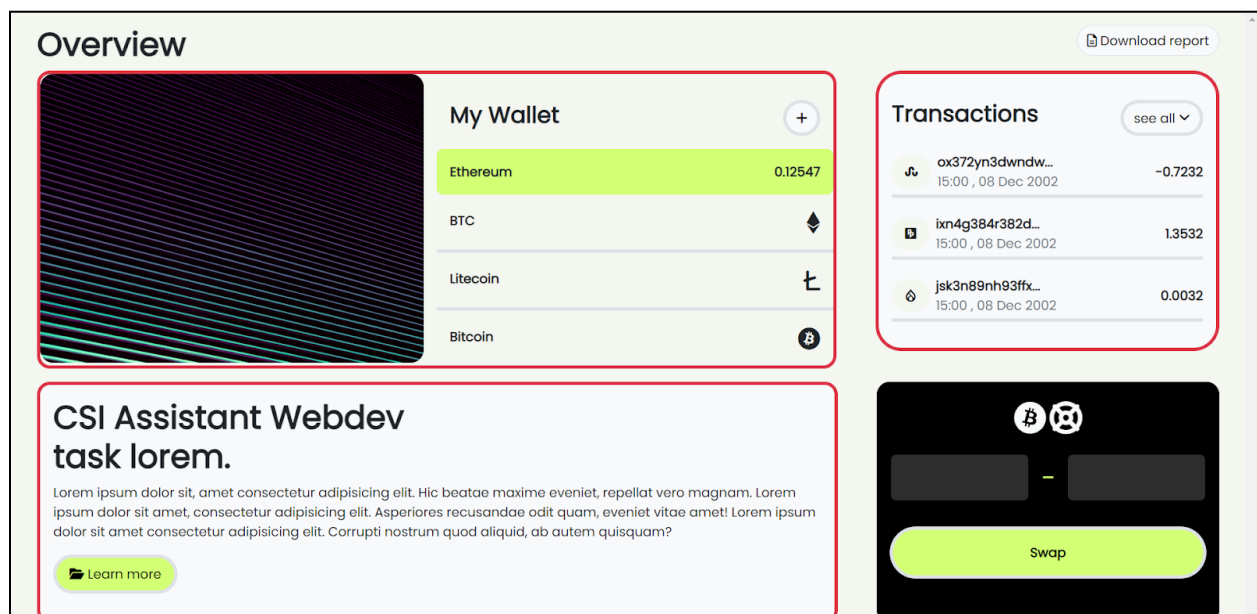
Overview

Download report

My Wallet

+

Ethereum 0.12547

BTC

Litecoin

Bitcoin

Transactions

see all

ox372yn3dwndw...
15:00 , 08 Dec 2002
-0.7232

ixn4g384r382d...
15:00 , 08 Dec 2002
1.3532

jsk3n89nh93ffx...
15:00 , 08 Dec 2002
0.0032

CSI Assistant Webdev task lorem.

Lorem ipsum dolor sit, amet consectetur adipisicing elit. Hic beatae maxime eveniet, repellat vero magnam. Lorem ipsum dolor sit amet, consectetur adipisicing elit. Asperiores recusandae odit quam, eveniet vitae amet! Lorem ipsum dolor sit amet consectetur adipisicing elit. Corrupti nostrum quod aliquid, ab autem quisquam?

Learn more

-

Swap